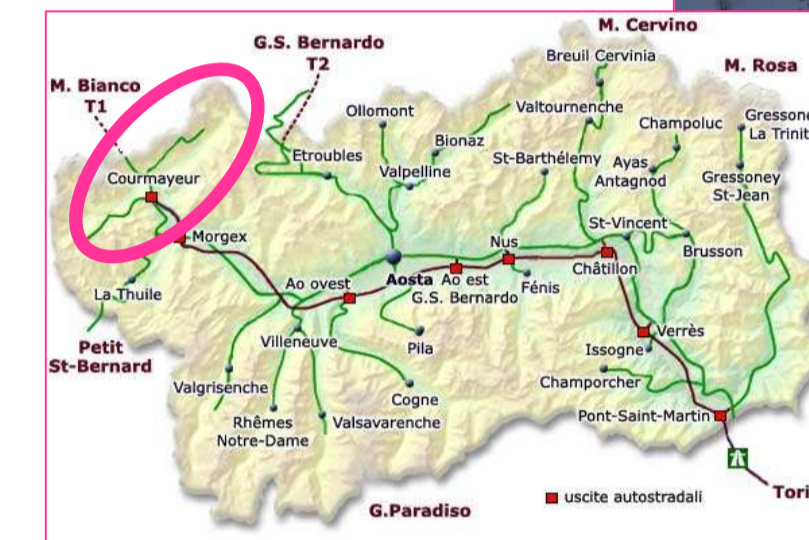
M. Cervino

G.S. Bernardo
T2

M. Rosa

M. Bianco
T1

Breuil Cervinia

Gressoney
La Trinité

Ollomont

Valtournenche

Bionaz

Champoluc

Etroubles

St-Barthélemy

Ayas

Valpelline

Antagnod

Gressoney
St-Jean

Courmayeur

Morgex

St-Vincent

Nus

Brusson

Châtillon

Ao ovest

Aosta

Ao est
G.S. Bernardo

Fénis

La Thuile

Verrès

Villeneuve

Pila

Issogne

Petit
St-Bernard

Champorcher

Valgrisenche

Cogne

Pont-Saint-Martin

Rhêmes
Notre-Dame

Valsavarenche

uscite autostradali

Tori

G.Paradiso